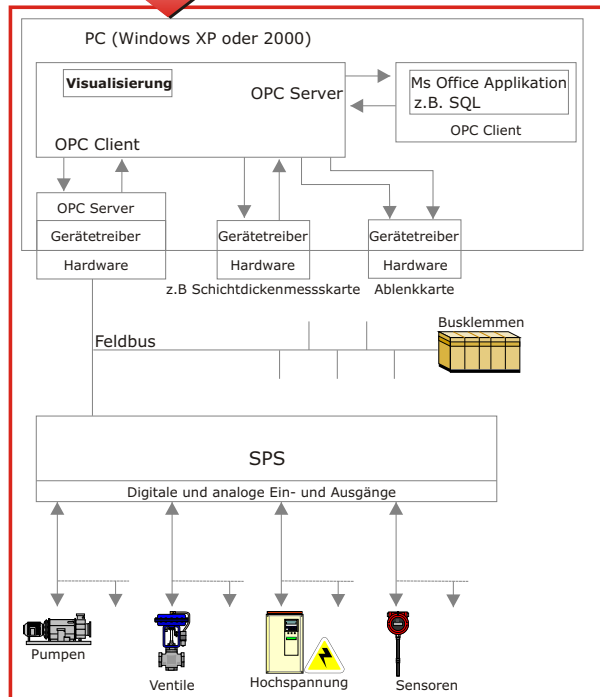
PC (Windows XP oder 2000)

Visualisierung

OPC Server

OPC Client

Ms Office Applikation z.B. SQL

OPC Client

OPC Server

Gerätetreiber

Hardware

Gerätetreiber

Hardware

Gerätetreiber

Hardware

z.B Schichtdickenmesskarte

Ablenkkarte

Busklemmen

Feldbus

SPS

Digitale und analoge Ein- und Ausgänge

Pumpen

Ventile

Hochspannung

Sensoren